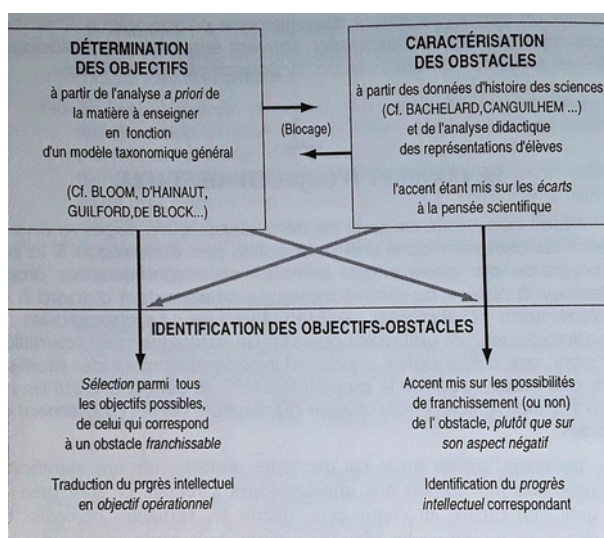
DÉTERMINATION DES OBJECTIFS

à partir de l'analyse a priori de la matière à enseigner en fonction d'un modèle taxonomique général

(Cf. BLOOM, D'HAINAUT, GUILFORD,DE BLOCK...)

(Blocage)

CARACTÉRISATION DES OBSTACLES

à partir des données d'histoire des sciences (Cf. BACHELARD,CANGUILHEM ...) et de l'analyse didactique des représentations d'élèves

l'accent étant mis sur les écarts à la pensée scientifique

IDENTIFICATION DES OBJECTIFS-OBSTACLES

Sélection parmi tous les objectifs possibles, de celui qui correspond à un obstacle franchissable

Traduction du prgrès intellectuel en objectif opérationnel

Accent mis sur les possibilités de franchissement (ou non) de l' obstacle, plutôt que sur son aspect négatif

Identification du progrès intellectuel correspondant